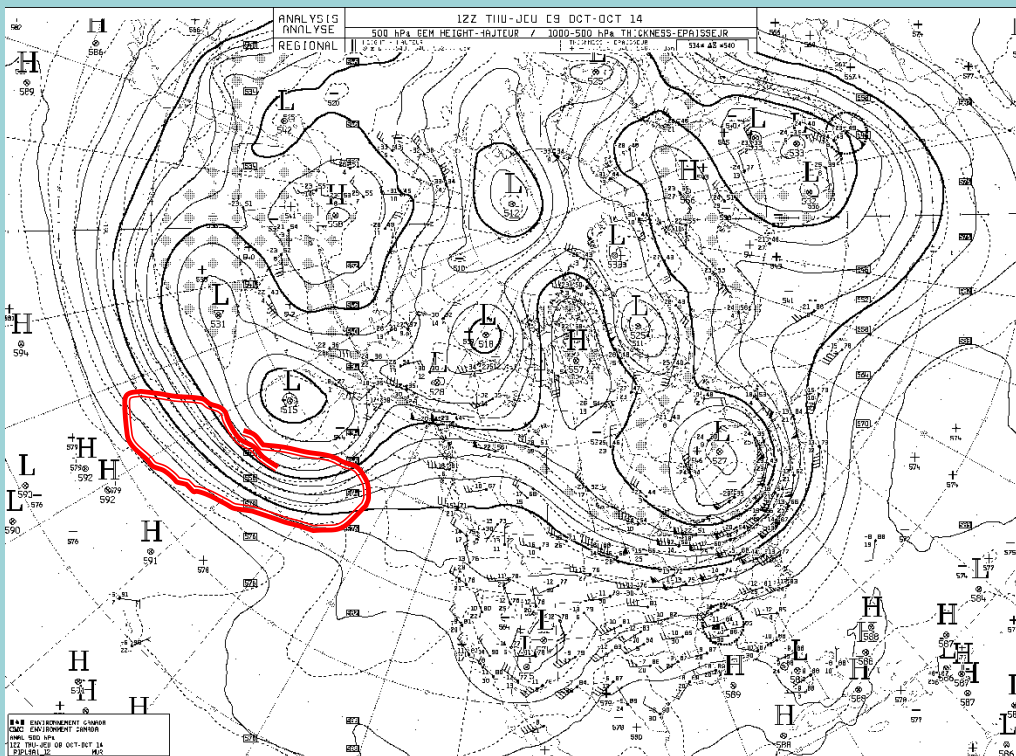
ANALYSIS
ANALYSE
REGIONAL

12Z THU-JEU 09 OCT-OCT 14
500 hPa GEM HEIGHT-HAUTEUR / 1000-500 hPa THICKNESS-EPAISSEUR

H
L
L
L
L
L
L
L
L
L
L
L
H
H
H
H
H
H
H
H
H
H
H
H

589
594
586
592
592
591
590
576
542
520
531
538
515
512
518
528
557
533
511
536
533
527
589
588
586
587
587

ENVIRONMENT CANADA
ENVIRONNEMENT CANADA
ANAL 500 hPa
12Z THU-JEU 09 OCT-OCT 14